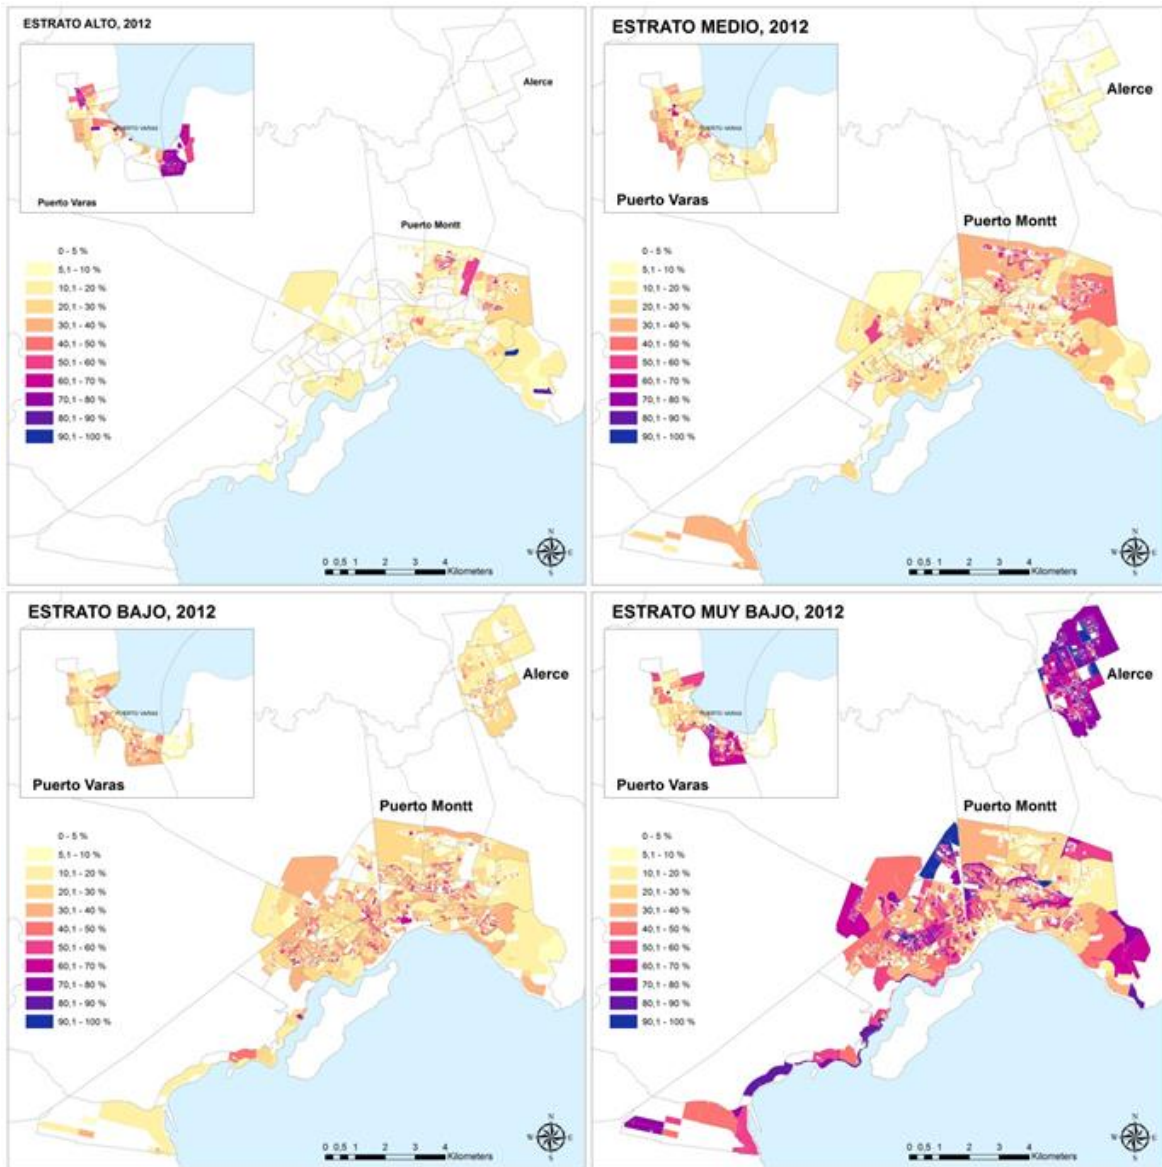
ESTRATO ALTO, 2012

Puerto Varas

Puerto Varas

Alerce

Puerto Montt

0 - 5 %
5,1 - 10 %
10,1 - 20 %
20,1 - 30 %
30,1 - 40 %
40,1 - 50 %
50,1 - 60 %
60,1 - 70 %
70,1 - 80 %
80,1 - 90 %
90,1 - 100 %

0 0,5 1 2 3 4 Kilometers

N
W E
S

ESTRATO MEDIO, 2012

Puerto Varas

Puerto Varas

Alerce

Puerto Montt

0 - 5 %
5,1 - 10 %
10,1 - 20 %
20,1 - 30 %
30,1 - 40 %
40,1 - 50 %
50,1 - 60 %
60,1 - 70 %
70,1 - 80 %
80,1 - 90 %
90,1 - 100 %

0 0,5 1 2 3 4 Kilometers

N
W E
S

ESTRATO BAJO, 2012

Puerto Varas

Puerto Varas

Alerce

Puerto Montt

0 - 5 %
5,1 - 10 %
10,1 - 20 %
20,1 - 30 %
30,1 - 40 %
40,1 - 50 %
50,1 - 60 %
60,1 - 70 %
70,1 - 80 %
80,1 - 90 %
90,1 - 100 %

0 0,5 1 2 3 4 Kilometers

N
W E
S

ESTRATO MUY BAJO, 2012

Puerto Varas

Puerto Varas

Alerce

Puerto Montt

0 - 5 %
5,1 - 10 %
10,1 - 20 %
20,1 - 30 %
30,1 - 40 %
40,1 - 50 %
50,1 - 60 %
60,1 - 70 %
70,1 - 80 %
80,1 - 90 %
90,1 - 100 %

0 0,5 1 2 3 4 Kilometers

N
W E
S